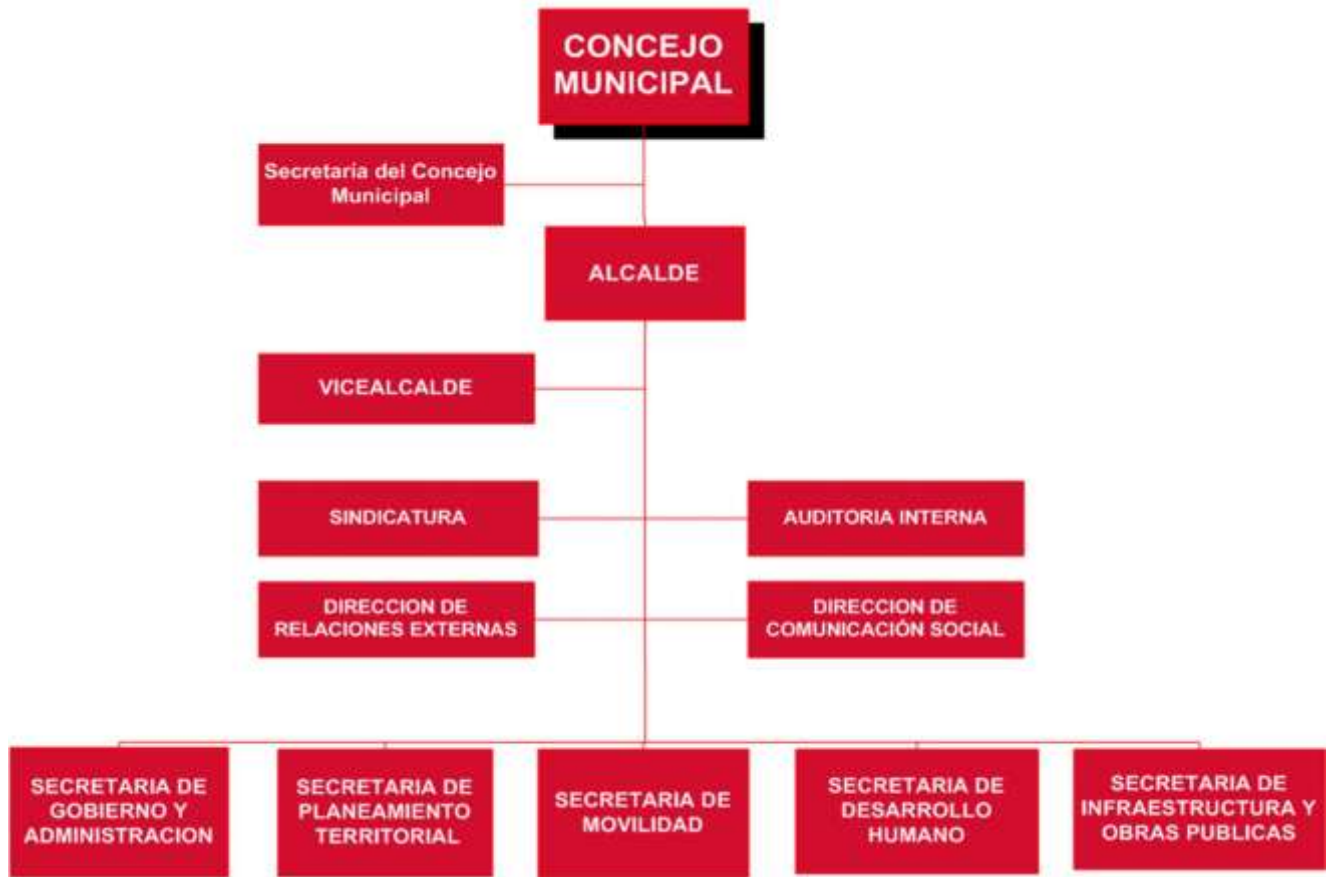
CONCEJO MUNICIPAL

Secretaria del Concejo Municipal

ALCALDE

VICEALCALDE

SINDICATURA

AUDITORIA INTERNA

DIRECCION DE RELACIONES EXTERNAS

DIRECCION DE COMUNICACIÓN SOCIAL

SECRETARIA DE GOBIERNO Y ADMINISTRACION

SECRETARIA DE PLANEAMIENTO TERRITORIAL

SECRETARIA DE MOVILIDAD

SECRETARIA DE DESARROLLO HUMANO

SECRETARIA DE INFRAESTRUCTURA Y OBRAS PUBLICAS